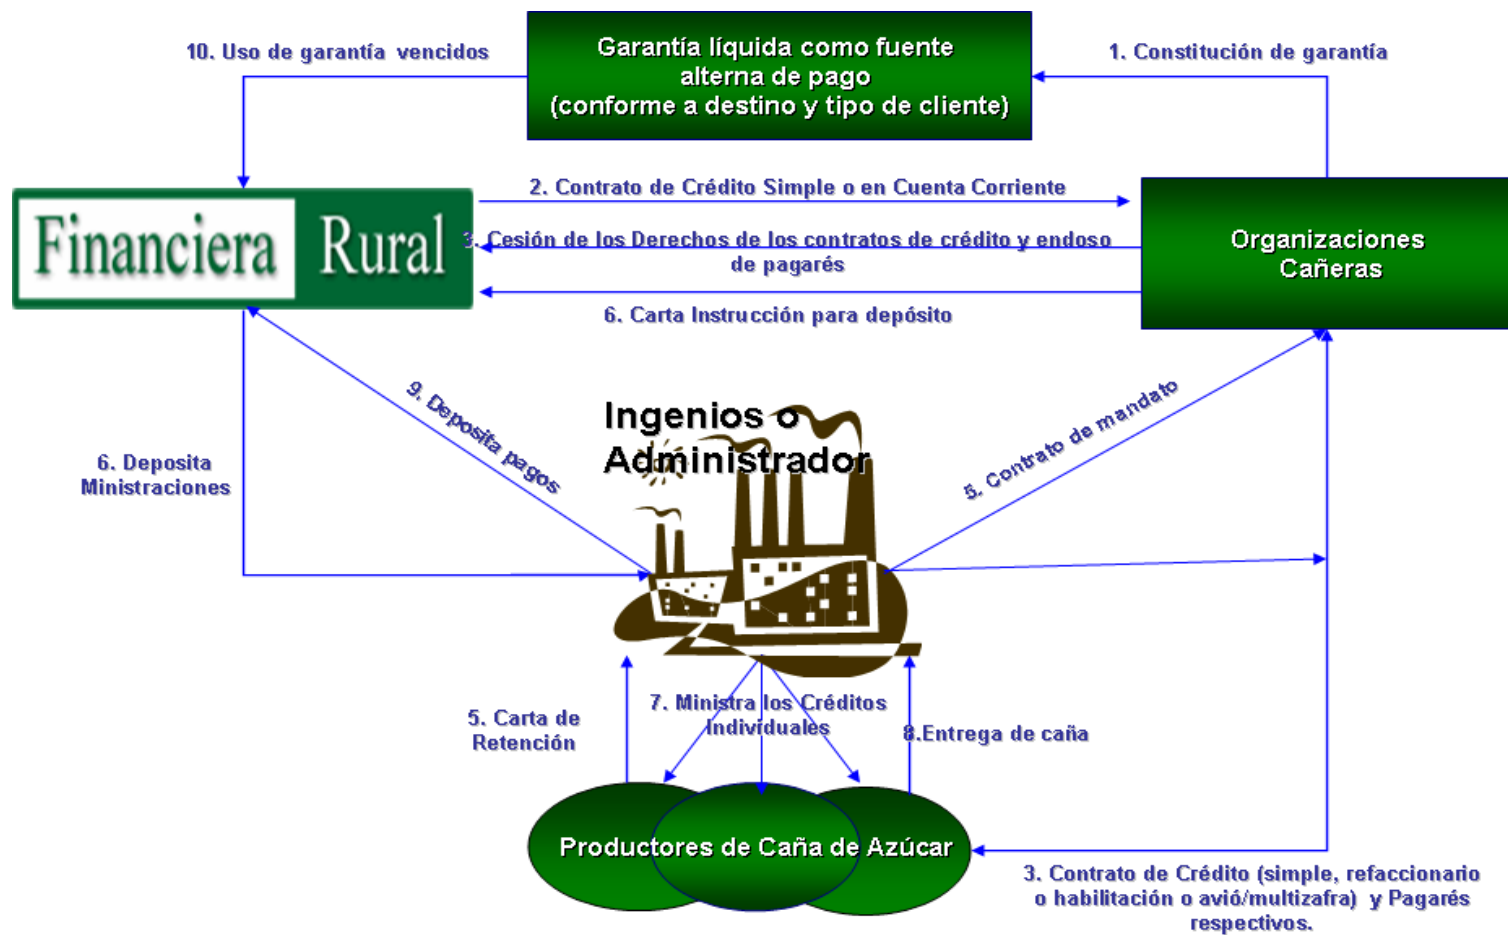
10. Uso de garantía vencidos

Garantía líquida como fuente alterna de pago (conforme a destino y tipo de cliente)

1. Constitución de garantía

Financiera Rural

2. Contrato de Crédito Simple o en Cuenta Corriente

3. Cesión de los Derechos de los contratos de crédito y endoso de pagarés

Organizaciones Cañeras

6. Carta Instrucción para depósito

9. Deposita pagos

Ingenios o Administrador

5. Contrato de mandato

6. Deposita Ministraciones

5. Carta de Retención

7. Ministra los Créditos Individuales

8.Entrega de caña

Productores de Caña de Azúcar

3. Contrato de Crédito (simple, refaccionario o habilitación o avió/multizafra) y Pagarés respectivos.